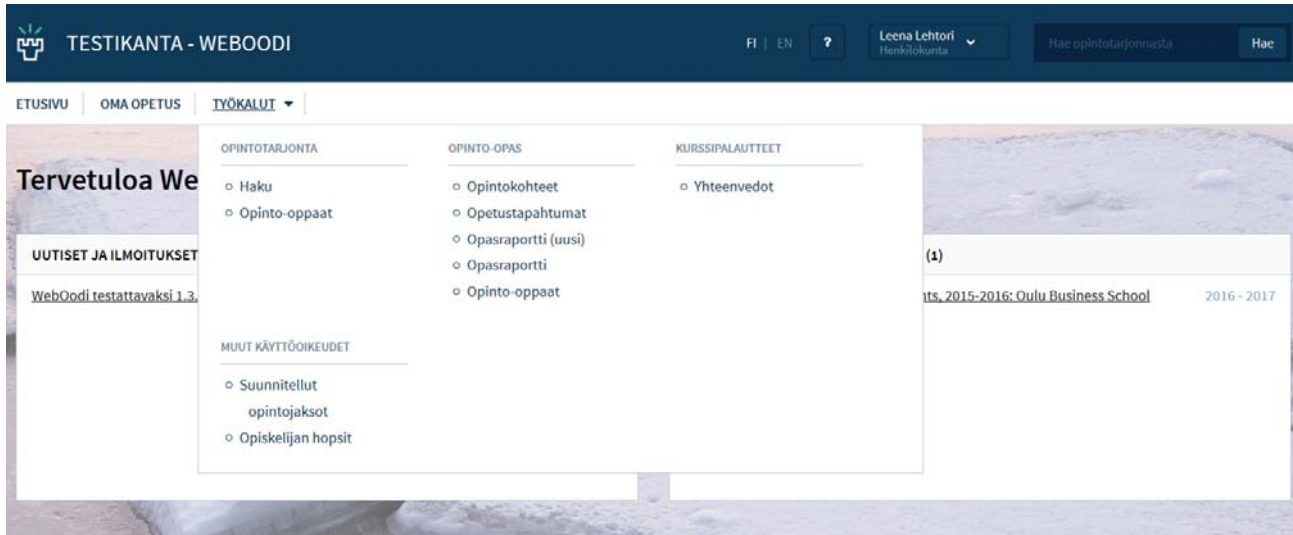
TESTIKANTA - WEBOODI

FI | EN ? Leena Lehtori Henkilökunta

Hae opintotarjonnasta Hae

ETUSIVU OMA OPETUS TYÖKALUT ▾

OPINTOTARJONTA
○ Haku
○ Opinto-oppaat

OPINTO-OPAS
○ Opintokohteet
○ Opetustapahtumat
○ Opasraportti (uusi)
○ Opasraportti
○ Opinto-oppaat

KURSSIPALAUTTEET
○ Yhteenvedot

MUUT KÄYTTÖOIKEUDET
○ Suunnitellut opintojaksot
○ Opiskelijan hopsit

Tervetuloa We

UUTISET JA ILMOITUKSET

WebOodi testattavaksi 1.3.

(1)

nts, 2015-2016: Oulu Business School 2016 - 2017